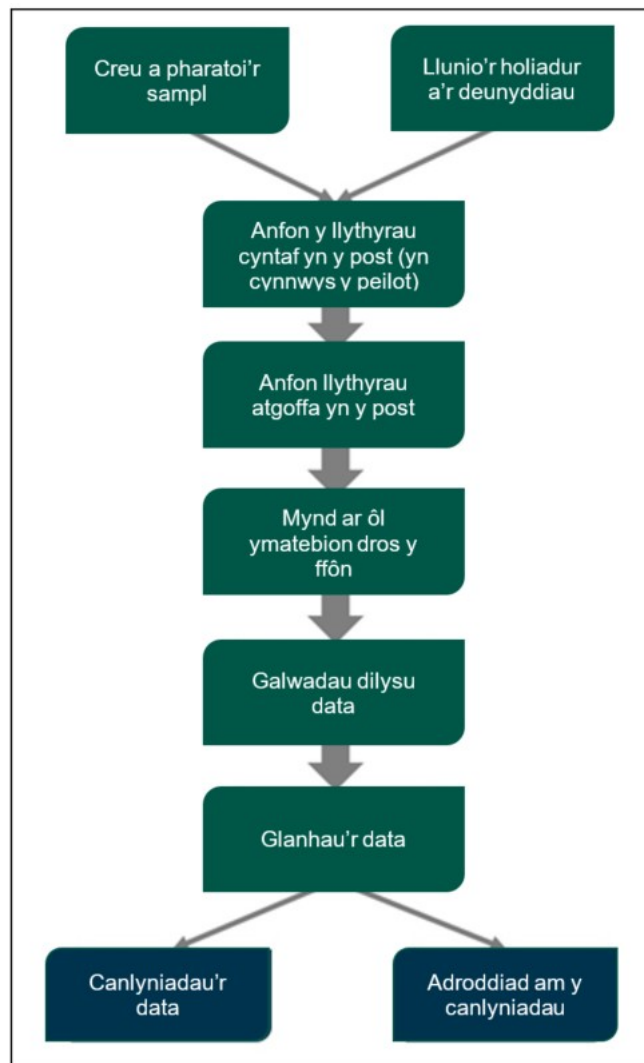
Creu a pharatoi'r sampl

Llunio'r holiadur a'r deunyddiau

Anfon y llythyrau cyntaf yn y post (yn cynnwys y peilot)

Anfon llythyrau atgoffa yn y post

Mynd ar ôl ymatebion dros y ffôn

Galwadau dilysu data

Glanhau'r data

Canlyniadau'r data

Adroddiad am y canlyniadau